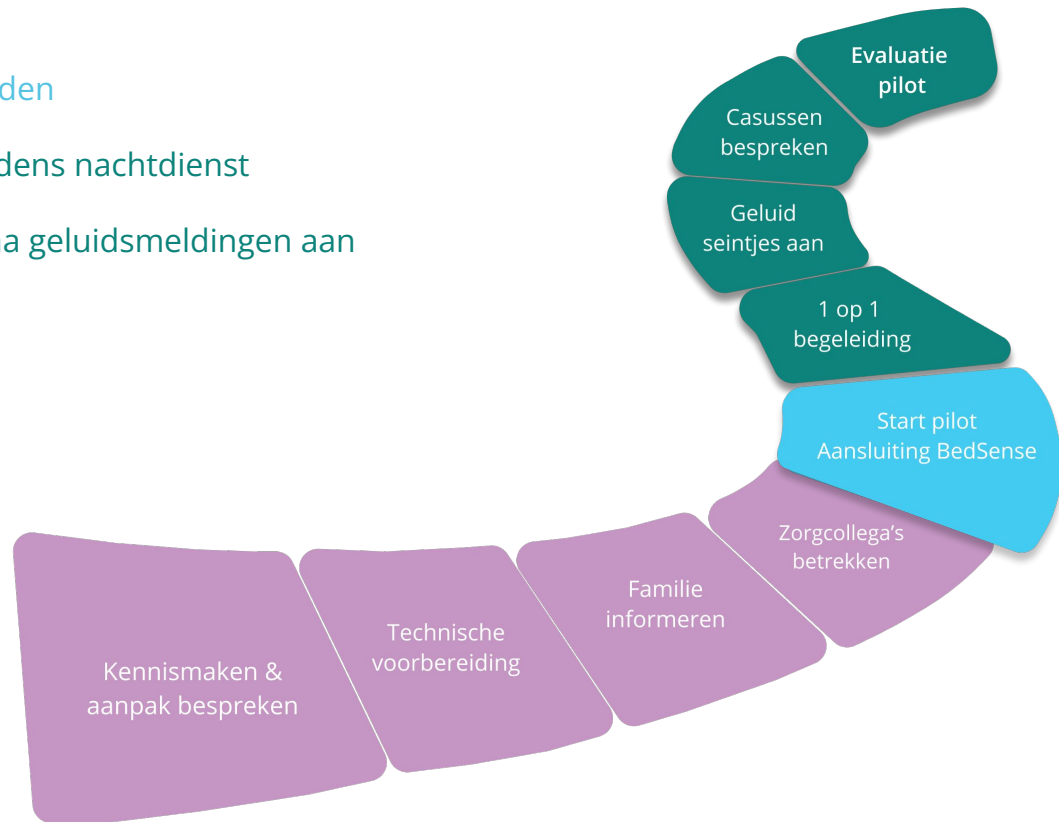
den

dens nachtdienst

a geluidsmeldingen aan

Evaluatie pilot

Casussen bespreken

Geluid seintjes aan

1 op 1 begeleiding

Start pilot Aansluiting BedSense

Zorgcollega's betrekken

Familie informeren

Technische voorbereiding

Kennismaken & aanpak bespreken